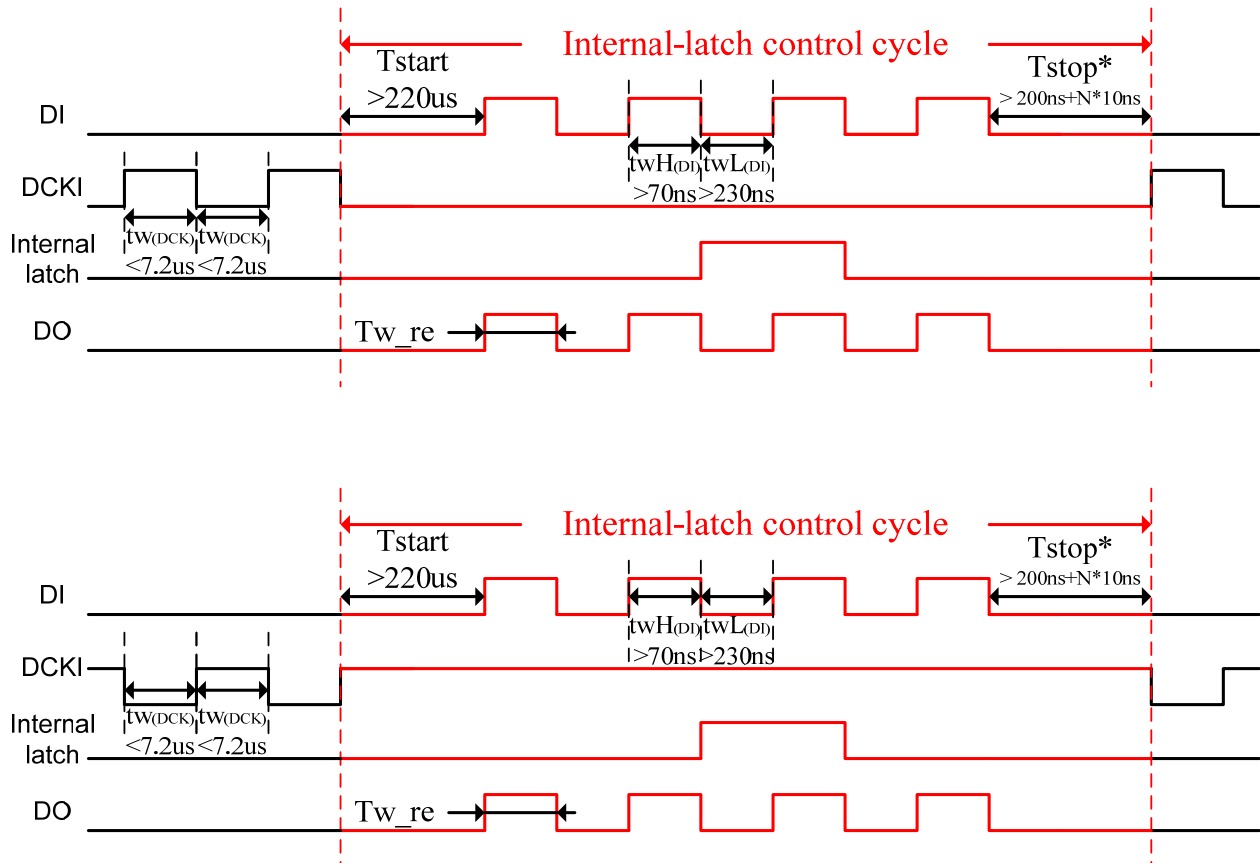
Internal-latch control cycle

Tstart
>220us

Tstop*
> 200ns+N*10ns

DI

twH(DI) twL(DI)
>70ns >230ns

DCKI

tw(DCK) tw(DCK)
<7.2us <7.2us

Internal latch

DO

Tw_re

Internal-latch control cycle

Tstart
>220us

Tstop*
> 200ns+N*10ns

DI

twH(DI) twL(DI)
>70ns >230ns

DCKI

tw(DCK) tw(DCK)
<7.2us <7.2us

Internal latch

DO

Tw_re